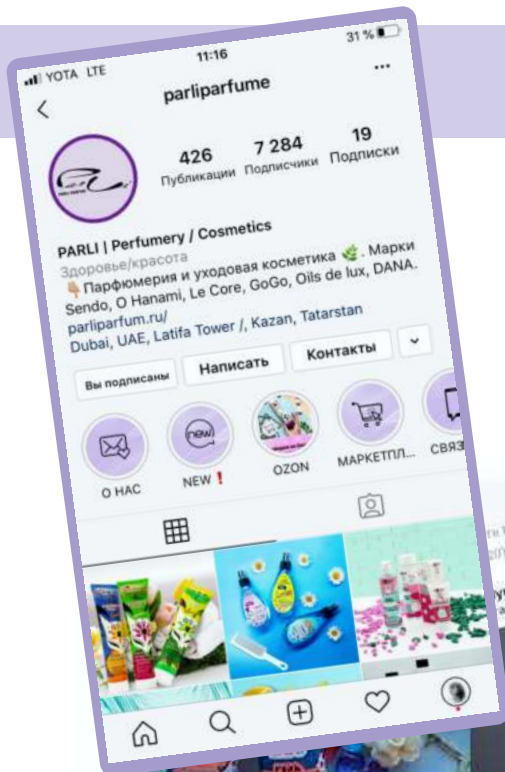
YOTA LTE 11:16 31 %

parliparfume

426 Публикации
7 284 Подписчики
19 Подписки

PARLI | Perfumery / Cosmetics
Здоровье/красота
Парфюмерия и уходовая косметика 🌿. Марки Sendo, O Hanami, Le Core, GoGo, Oils de lux, DANA.
parliparfum.ru/
Dubai, UAE, Latifa Tower /, Kazan, Tatarstan

Вы подписаны
Написать
Контакты

О НАС
NEW❗
OZON
МАРКЕТПЛ...
СВЯЗ